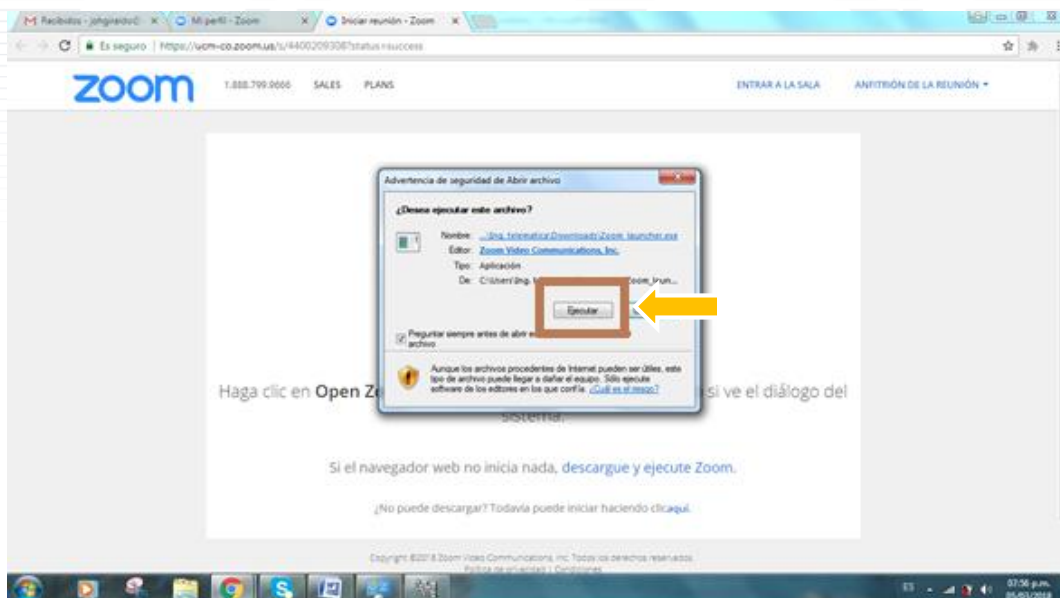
M Recibidos - johgiraldo@ × | Mi perfil - Zoom × | Iniciar reunión - Zoom ×

Es seguro | https://ucm-co.zoom.us/s/4400209308?status=success

zoom 1.888.799.9666 SALES PLANS ENTRAR A LA SALA ANFITRIÓN DE LA REUNIÓN ▾

Advertencia de seguridad de Abrir archivo

¿Desea ejecutar este archivo?

Nombre: ...\Ing. telematica\Downloads\Zoom_launcher.exe
Editor: Zoom Video Communications, Inc.
Tipo: Aplicación
De: C:\Users\Ing. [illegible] Zoom_lrun...

Ejecutar

Preguntar siempre antes de abrir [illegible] archivo

Aunque los archivos procedentes de Internet pueden ser útiles, este tipo de archivo puede llegar a dañar el equipo. Sólo ejecute software de los editores en los que confíe. ¿Cuál es el riesgo?

Haga clic en Open Z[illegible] si ve el diálogo del sistema.

Si el navegador web no inicia nada, descargue y ejecute Zoom.

¿No puede descargar? Todavía puede iniciar haciendo clicaquí.

Copyright ©2018 Zoom Video Communications, Inc. Todos los derechos reservados.
Política de privacidad | Condiciones

ES 07:56 p.m. 05/03/2018